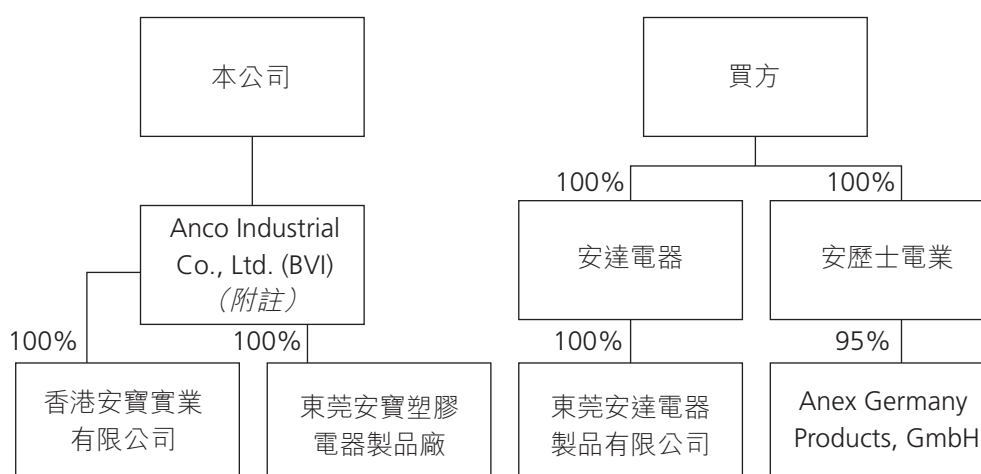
本公司

Anco Industrial Co., Ltd. (BVI) (附註)

100%

香港安寶實業有限公司

100%

東莞安寶塑膠電器製品廠

買方

100%

安達電器

100%

東莞安達電器製品有限公司

100%

安歷士電業

95%

Anex Germany Products, GmbH